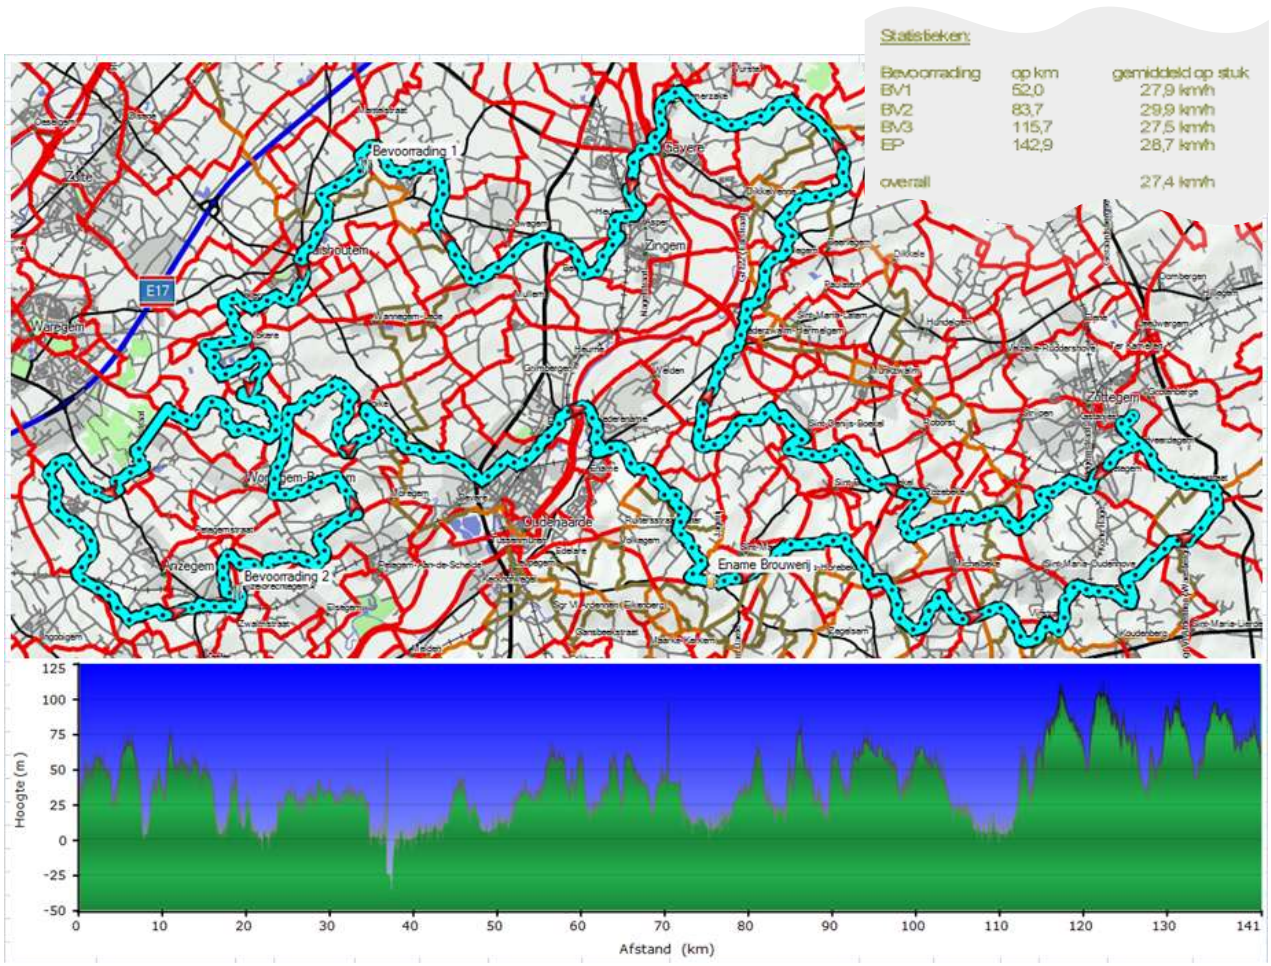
Statistieken:

| Bevoorrading | op km | gemiddeld op stuk |
|---|---|---|
| BV1 | 52,0 | 27,9 km/h |
| BV2 | 83,7 | 29,9 km/h |
| BV3 | 115,7 | 27,5 km/h |
| EP | 142,9 | 28,7 km/h |
| overall | | 27,4 km/h |

Bevoorrading 1
Gavere
Zingem
E17
Waregem
Oudenaarde
Anzegem
Bevoorrading 2
Ename Brouwerij
Zottegem
Zulte
Dikkele

125
100
75
50
25
0
-25
-50
Hoogte (m)
0 10 20 30 40 50 60 70 80 90 100 110 120 130 141
Afstand (km)